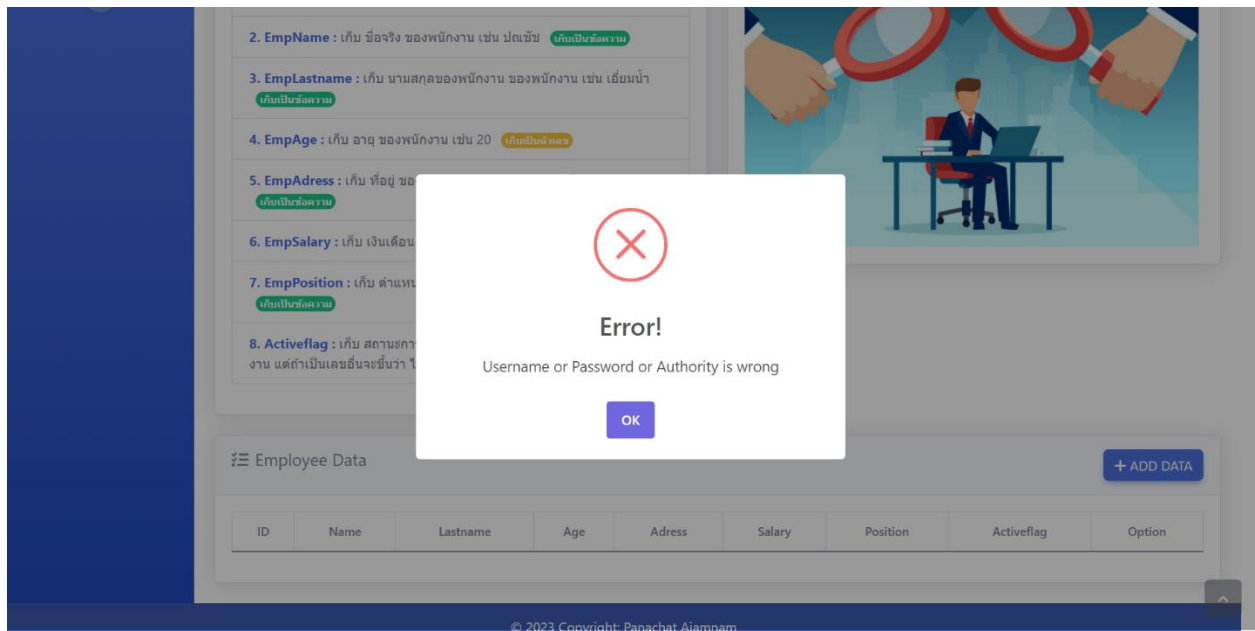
2. EmpName : เก็บ ชื่อจริง ของพนักงาน เช่น ปณชัช เก็บเป็นข้อความ

3. EmpLastname : เก็บ นามสกุลของพนักงาน ของพนักงาน เช่น เอี่ยมน้ำ เก็บเป็นข้อความ

4. EmpAge : เก็บ อายุ ของพนักงาน เช่น 20 เก็บเป็นตัวเลข

5. EmpAdress : เก็บ ที่อยู่ ขอ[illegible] เก็บเป็นข้อความ

6. EmpSalary : เก็บ เงินเดือน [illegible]

7. EmpPosition : เก็บ ตำแหน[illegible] เก็บเป็นข้อความ

8. Activeflag : เก็บ สถานะกา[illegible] งาน แต่ถ้าเป็นเลขอื่นจะขึ้นว่า ไ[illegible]

Error!

Username or Password or Authority is wrong

OK

Employee Data

+ ADD DATA

| ID | Name | Lastname | Age | Adress | Salary | Position | Activeflag | Option |
|---|---|---|---|---|---|---|---|---|

© 2023 Copyright: Panachat Aiamnam